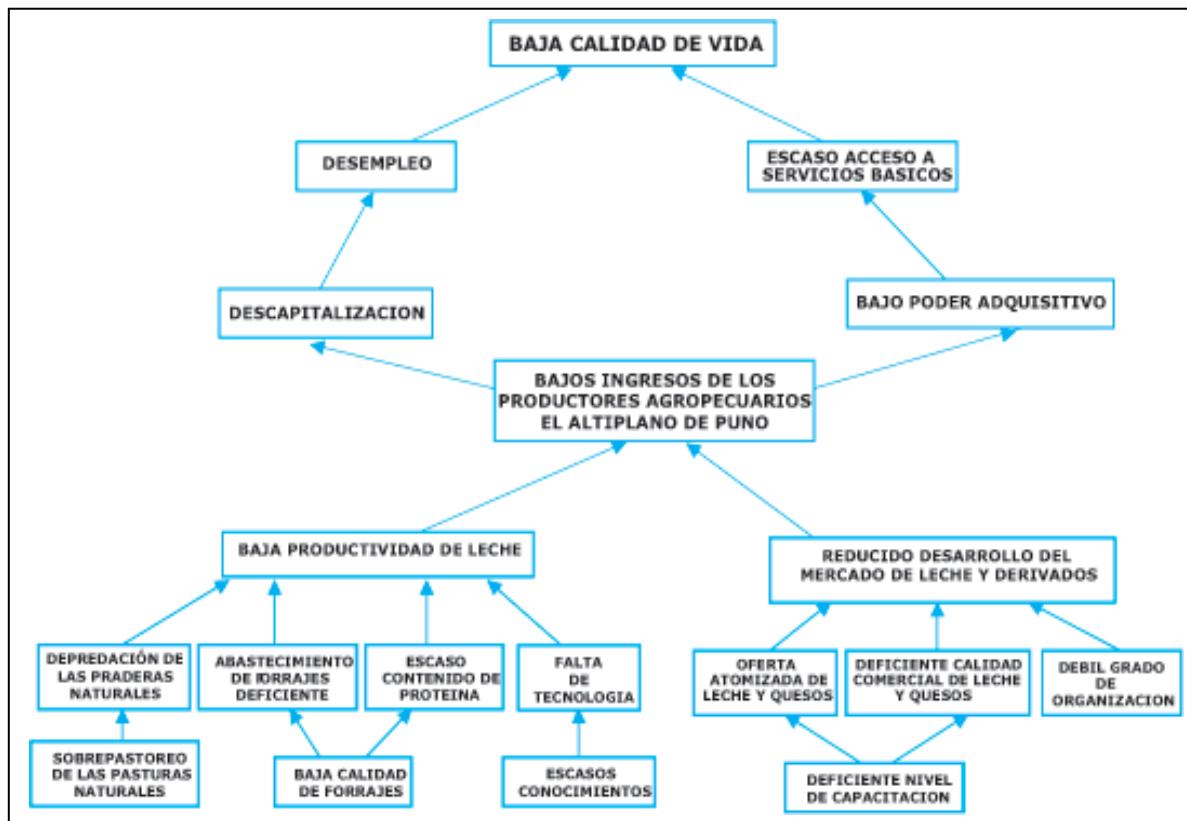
BAJA CALIDAD DE VIDA

DESEMPLEO

ESCASO ACCESO A SERVICIOS BASICOS

DESCAPITALIZACION

BAJO PODER ADQUISITIVO

BAJOS INGRESOS DE LOS PRODUCTORES AGROPECUARIOS EL ALTIPLANO DE PUNO

BAJA PRODUCTIVIDAD DE LECHE

REDUCIDO DESARROLLO DEL MERCADO DE LECHE Y DERIVADOS

DEPREDACIÓN DE LAS PRADERAS NATURALES

ABASTECIMIENTO DE FORRAJES DEFICIENTE

ESCASO CONTENIDO DE PROTEINA

FALTA DE TECNOLOGIA

OFERTA ATOMIZADA DE LECHE Y QUESOS

DEFICIENTE CALIDAD COMERCIAL DE LECHE Y QUESOS

DEBIL GRADO DE ORGANIZACION

SOBREPASTOREO DE LAS PASTURAS NATURALES

BAJA CALIDAD DE FORRAJES

ESCASOS CONOCIMIENTOS

DEFICIENTE NIVEL DE CAPACITACION